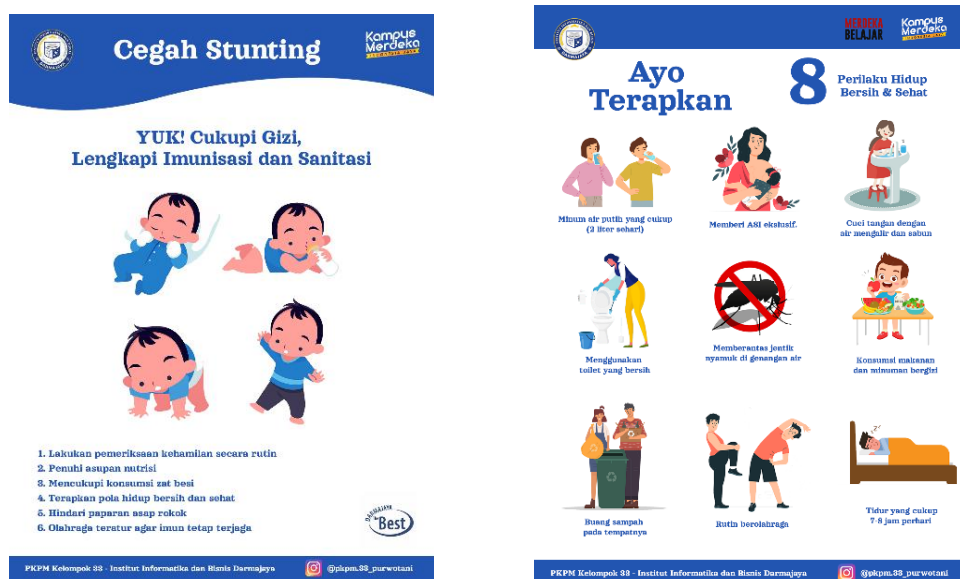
Cegah Stunting

Kampus Merdeka

YUK! Cukupi Gizi, Lengkapi Imunisasi dan Sanitasi

1. Lakukan pemeriksaan kehamilan secara rutin
2. Penuhi asupan nutrisi
3. Mencukupi konsumsi zat besi
4. Terapkan pola hidup bersih dan sehat
5. Hindari paparan asap rokok
6. Olahraga teratur agar imun tetap terjaga

Darmajaya Best

PKPM Kelompok 33 - Institut Informatika dan Bisnis Darmajaya

@pkpm.33_purwotani

MERDEKA BELAJAR

Kampus Merdeka

Ayo Terapkan

8 Perilaku Hidup Bersih & Sehat

Minum air putih yang cukup (2 liter sehari)

Memberi ASI eksklusif.

Cuci tangan dengan air mengalir dan sabun

Menggunakan toilet yang bersih

Memberantas jentik nyamuk di genangan air

Konsumsi makanan dan minuman bergizi

Buang sampah pada tempatnya

Rutin berolahraga

Tidur yang cukup 7-8 jam perhari

PKPM Kelompok 33 - Institut Informatika dan Bisnis Darmajaya

@pkpm.33_purwotani